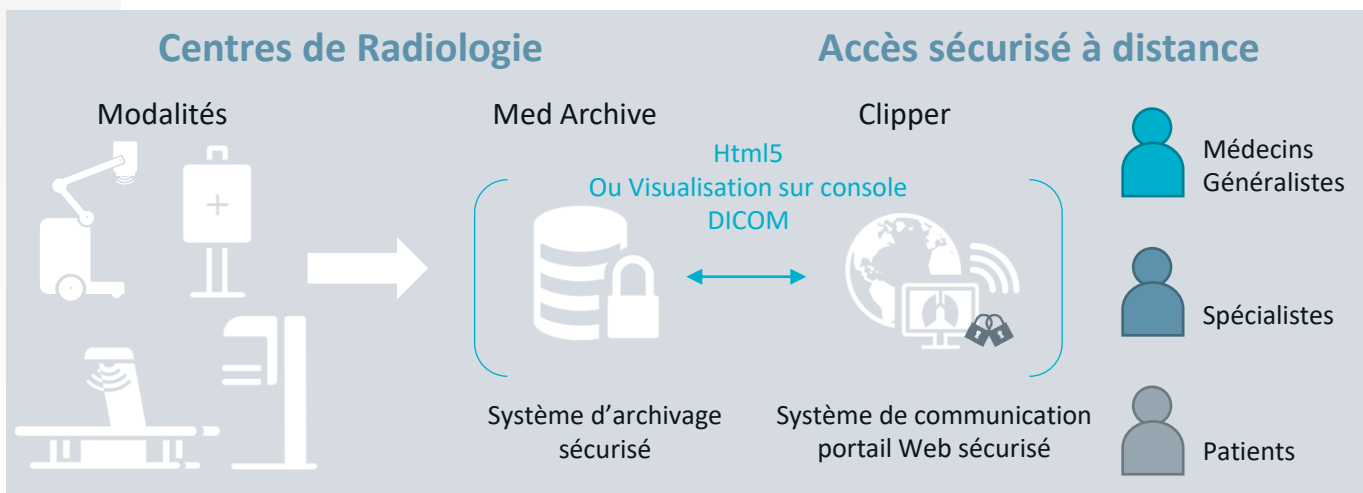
Centres de Radiologie

Accès sécurisé à distance

Modalités

Med Archive

Clipper

Html5
Ou Visualisation sur console
DICOM

Médecins
Généralistes

Spécialistes

Patients

Système d'archivage sécurisé

Système de communication portail Web sécurisé